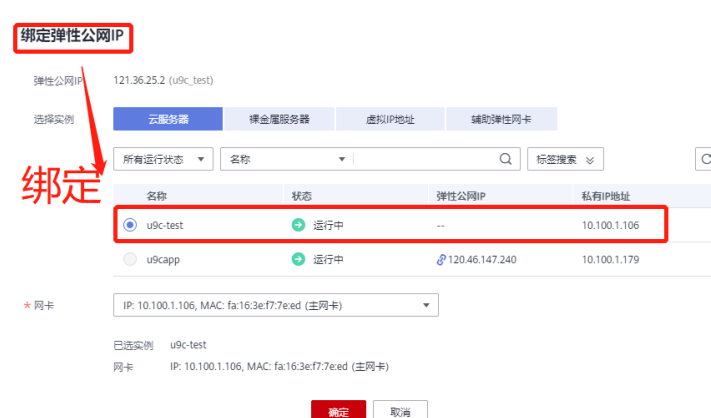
绑定弹性公网IP

弹性公网IP 121.36.25.2 (u9c_test)

选择实例

云服务器 裸金属服务器 虚拟IP地址 辅助弹性网卡

绑定

所有运行状态 名称 标签搜索

| 名称 | 状态 | 弹性公网IP | 私有IP地址 |
|---|---|---|---|
| u9c-test | 运行中 | -- | 10.100.1.106 |
| u9capp | 运行中 | 120.46.147.240 | 10.100.1.179 |

* 网卡 IP: 10.100.1.106, MAC: fa:16:3e:f7:7e:ed (主网卡)

已选实例 u9c-test
网卡 IP: 10.100.1.106, MAC: fa:16:3e:f7:7e:ed (主网卡)

确定 取消